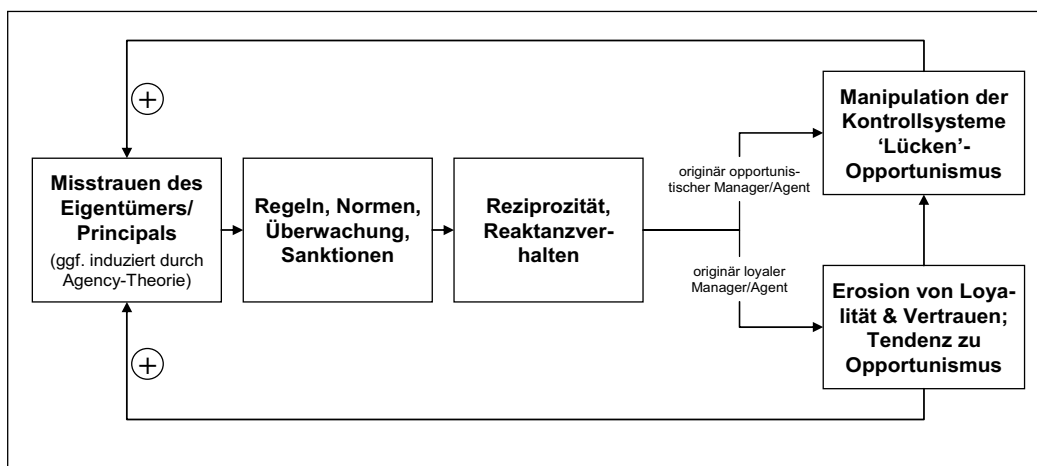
+

Misstrauen des Eigentümers/ Principals
(ggf. induziert durch Agency-Theorie)

Regeln, Normen, Überwachung, Sanktionen

Reziprozität, Reaktanzverhalten

originär opportunistischer Manager/Agent

originär loyaler Manager/Agent

Manipulation der Kontrollsysteme 'Lücken'-Opportunismus

Erosion von Loyalität & Vertrauen; Tendenz zu Opportunismus

+